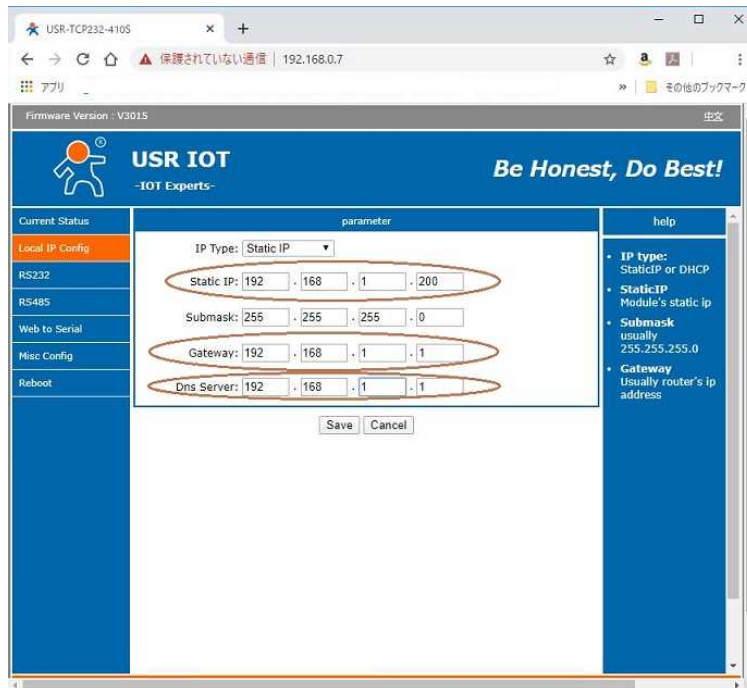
USR-TCP232-410S × +

保護されていない通信 | 192.168.0.7

アプリ

» その他のブックマーク

Firmware Version : V3015

中文

USR IOT
-IOT Experts-

Be Honest, Do Best!

Current Status
Local IP Config
RS232
RS485
Web to Serial
Misc Config
Reboot

parameter

IP Type: Static IP

Static IP: 192 . 168 . 1 . 200

Submask: 255 . 255 . 255 . 0

Gateway: 192 . 168 . 1 . 1

Dns Server: 192 . 168 . 1 . 1

Save Cancel

help

- IP type: StaticIP or DHCP
- StaticIP Module's static ip
- Submask usually 255.255.255.0
- Gateway Usually router's ip address